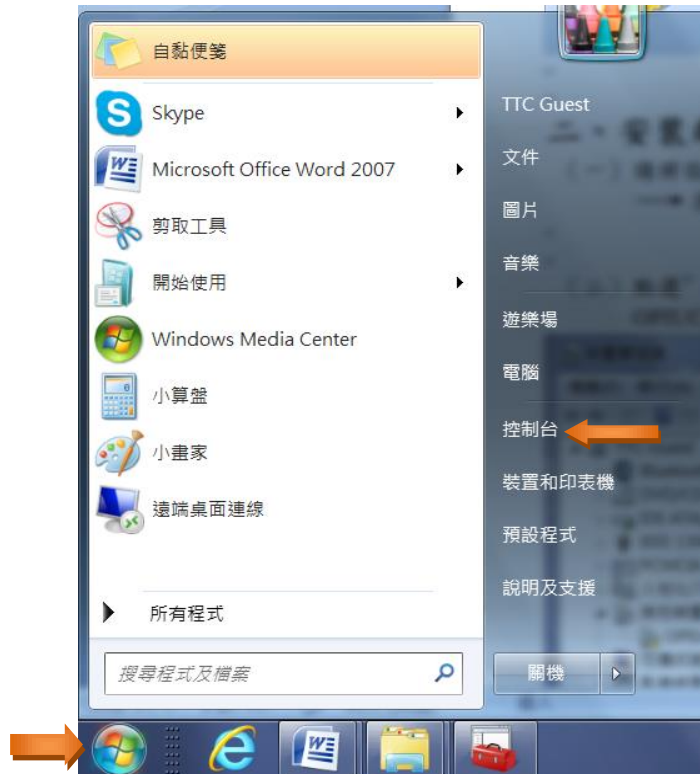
自黏便箋

Skype

Microsoft Office Word 2007

剪取工具

開始使用

Windows Media Center

小算盤

小畫家

遠端桌面連線

所有程式

搜尋程式及檔案

TTC Guest

文件

圖片

音樂

遊樂場

電腦

控制台

裝置和印表機

預設程式

說明及支援

關機